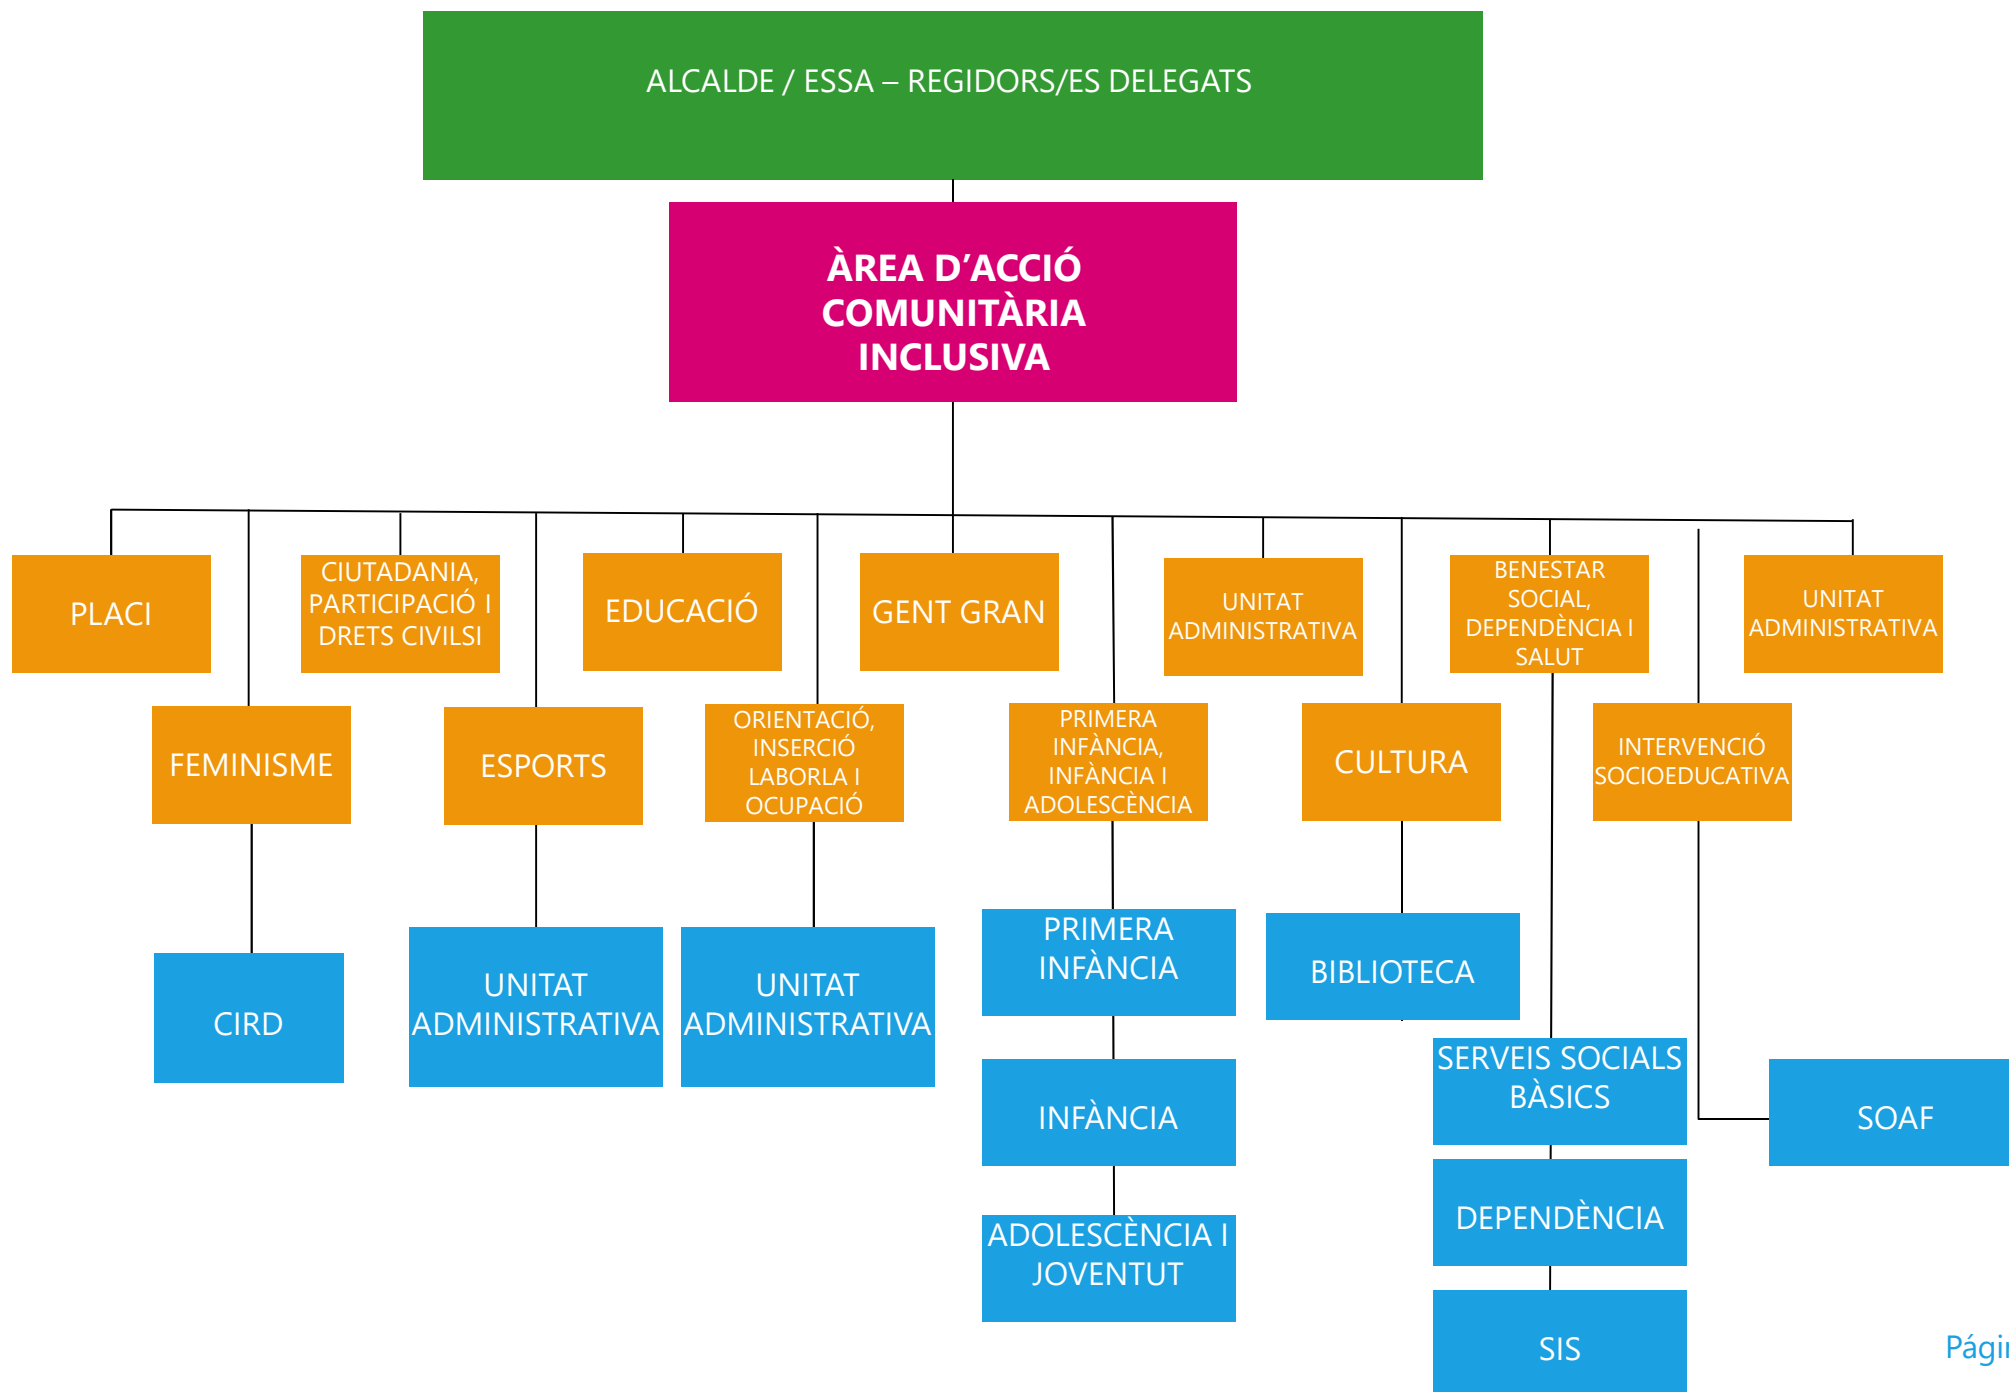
ALCALDE / ESSA – REGIDORS/ES DELEGATS

ÀREA D’ACCIÓ COMUNITÀRIA INCLUSIVA

PLACI

CIUTADANIA, PARTICIPACIÓ I DRETS CIVILSI

EDUCACIÓ

GENT GRAN

UNITAT ADMINISTRATIVA

BENESTAR SOCIAL, DEPENDÈNCIA I SALUT

UNITAT ADMINISTRATIVA

FEMINISME

ESPORTS

ORIENTACIÓ, INSERCIÓ LABORAL I OCUPACIÓ

PRIMERA INFÀNCIA, INFÀNCIA I ADOLESCÈNCIA

CULTURA

INTERVENCIÓ SOCIOEDUCATIVA

CIRD

UNITAT ADMINISTRATIVA

UNITAT ADMINISTRATIVA

PRIMERA INFÀNCIA

INFÀNCIA

ADOLESCÈNCIA I JOVENTUT

BIBLIOTECA

SERVEIS SOCIALS BÀSICS

DEPENDÈNCIA

SIS

SOAF

Pàgi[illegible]